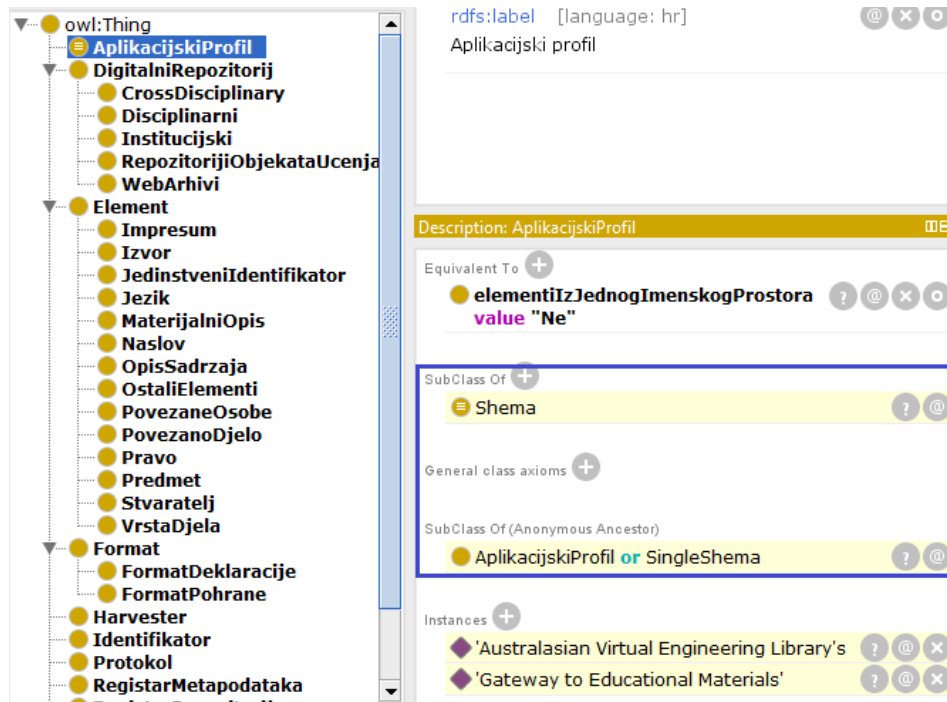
owl:Thing
AplikacijskiProfil
DigitalniRepozitorij
CrossDisciplinary
Disciplinarni
Institucijski
RepozitorijiObjekataUcenja
WebArhivi
Element
Impresum
Izvor
JedinstveniIdentifikator
Jezik
MaterijalniOpis
Naslov
OpisSadrzaja
OstaliElementi
PovezaneOsobe
PovezanoDjelo
Pravo
Predmet
Stvaratelj
VrstaDjela
Format
FormatDeklaracije
FormatPohrane
Harvester
Identifikator
Protokol
RegistarMetapodataka
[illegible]

rdfs:label [language: hr]
Aplikacijski profil

Description: AplikacijskiProfil

Equivalent To
elementiIzJednogImenskogProstora value "Ne"

SubClass Of
Shema

General class axioms

SubClass Of (Anonymous Ancestor)
AplikacijskiProfil or SingleShema

Instances
'Australasian Virtual Engineering Library's
'Gateway to Educational Materials'